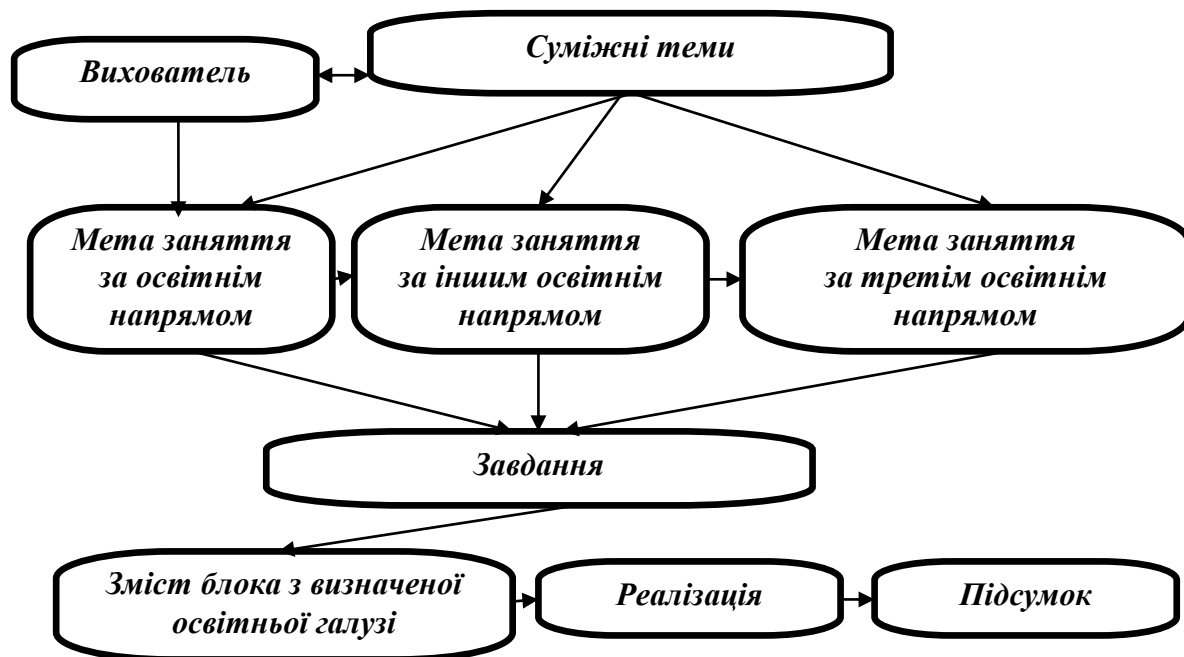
Вихователь

Суміжні теми

Мета заняття за освітнім напрямом

Мета заняття за іншим освітнім напрямом

Мета заняття за третім освітнім напрямом

Завдання

Зміст блока з визначеної освітньої галузі

Реалізація

Підсумок